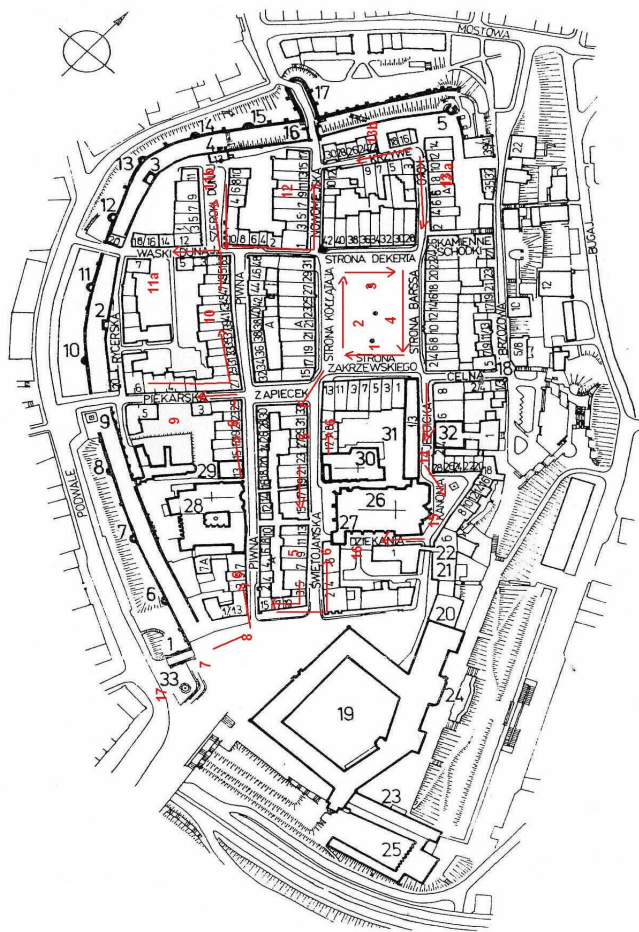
MOSTOWA
17
15
16
14
13
3
12
11
2
10
RYCERSKA
WĄSKI DUNAJ
11a
PIEKARSKA
9
8
7
6
1
33
PODWALE
SZEROKI DUNAJ
PIWNA
NOWOMIEJSKA
KRZYWE
STRONA DEKERTA
STRONA KOŁŁĄTAJA
STRONA BARSSA
STRONA ZAKRZEWSKIEGO
KAMIENNE SCHODKI
BRZOZOWA
CELNA
ZAPIECEK
ŚWIĘTOJAŃSKA
PIWNA
DZIEKANIA
KANONIA
JEZUICKA
BUGAJ
2
3
4
5
12
13
18
19
20
21
22
23
24
25
26
27
28
29
30
31
32